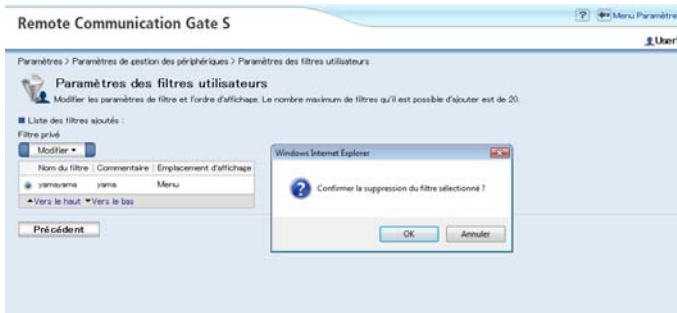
Remote Communication Gate S

? Menu Paramètre

User

Paramètres > Paramètres de gestion des périphériques > Paramètres des filtres utilisateurs

Paramètres des filtres utilisateurs

Modifier les paramètres de filtre et l'ordre d'affichage. Le nombre maximum de filtres qu'il est possible d'ajouter est de 20.

Liste des filtres ajoutés :

Filtre privé

Modifier

| | Nom du filtre | Commentaire | Emplacement d'affichage |
|---|---|---|---|
| | yamayama | yama | Menu |

Vers le haut Vers le bas

Précédent

Windows Internet Explorer

Confirmer la suppression du filtre sélectionné ?

OK Annuler